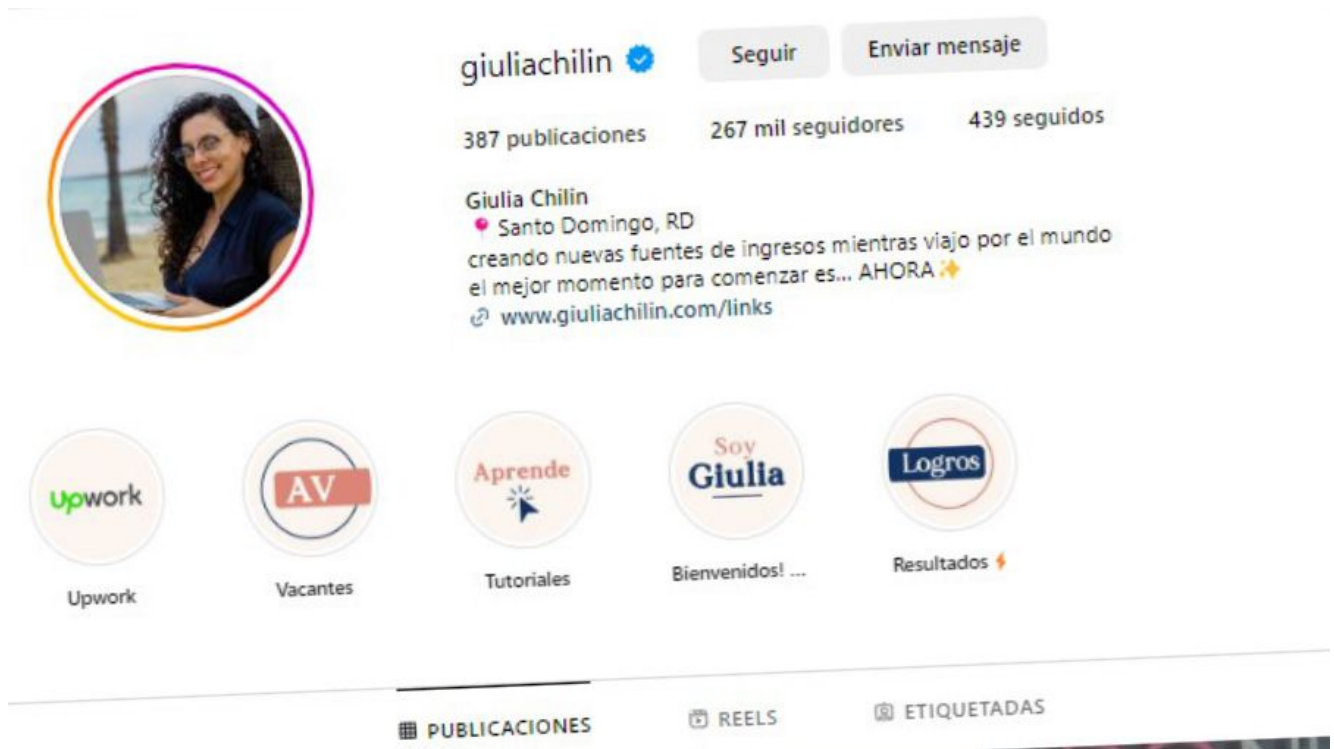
giuliachilin

Seguir

Enviar mensaje

387 publicaciones

267 mil seguidores

439 seguidos

Giulia Chilin
📍 Santo Domingo, RD
creando nuevas fuentes de ingresos mientras viajo por el mundo
el mejor momento para comenzar es... AHORA✨
www.giuliachilin.com/links

upwork

Upwork

AV

Vacantes

Aprende

Tutoriales

Soy Giulia

Bienvenidos! ...

Logros

Resultados ⚡

PUBLICACIONES

REELS

ETIQUETADAS